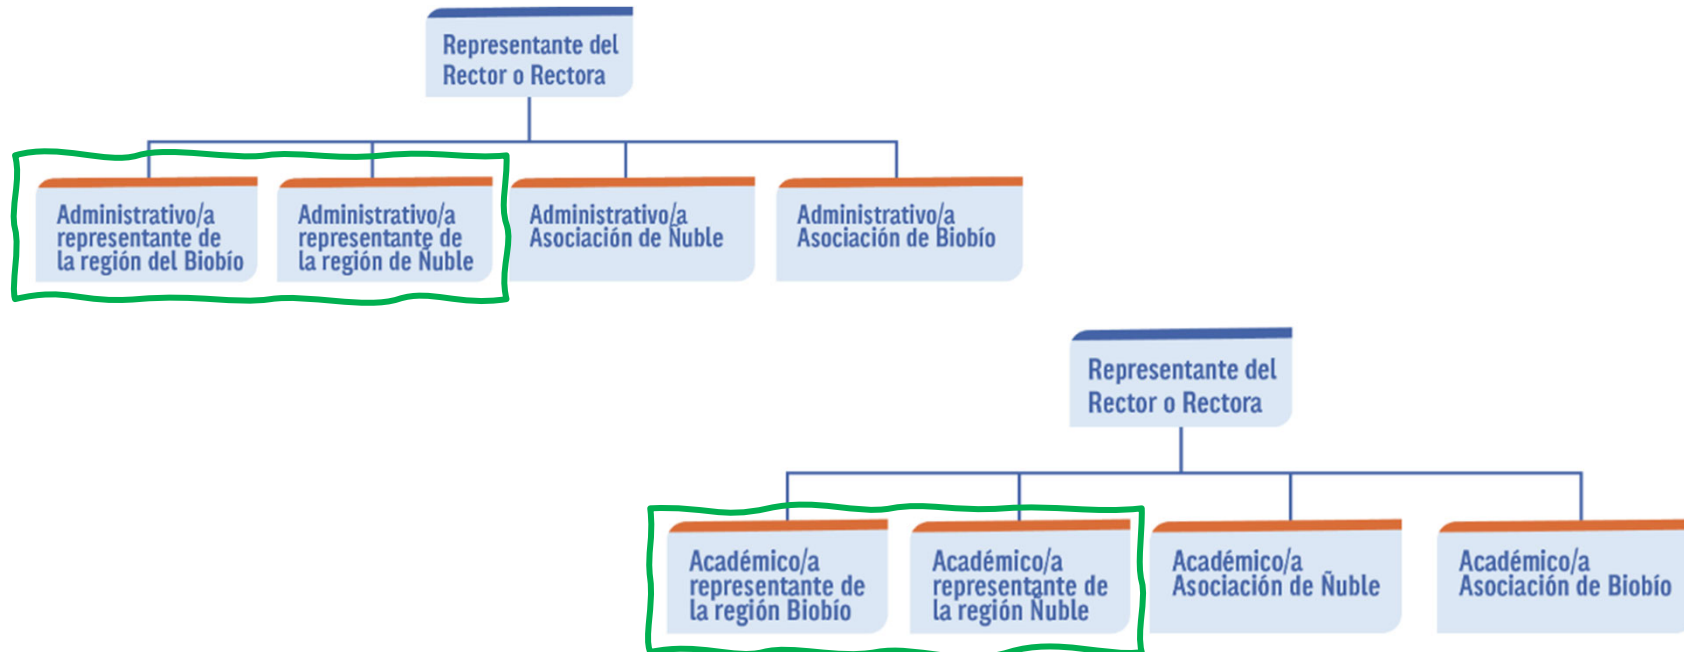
Representante del Rector o Rectora

Administrativo/a representante de la región del Biobío

Administrativo/a representante de la región de Ñuble

Administrativo/a Asociación de Ñuble

Administrativo/a Asociación de Biobío

Representante del Rector o Rectora

Académico/a representante de la región Biobío

Académico/a representante de la región Ñuble

Académico/a Asociación de Ñuble

Académico/a Asociación de Biobío